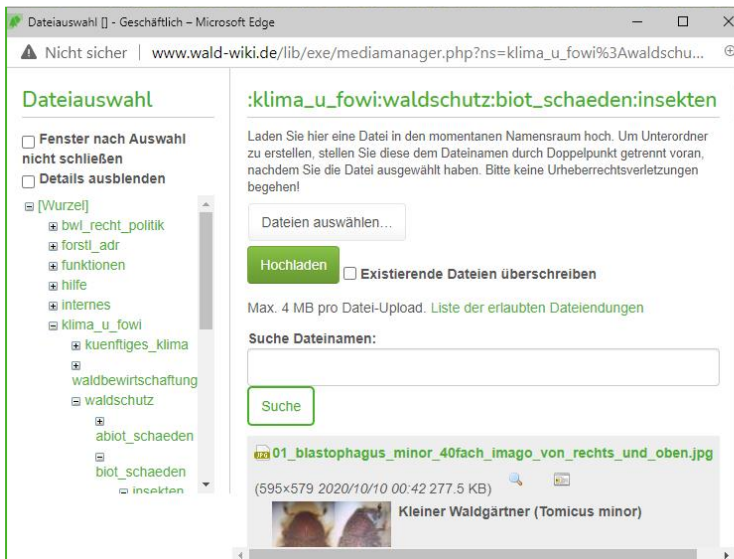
Dateiauswahl [] - Geschäftlich – Microsoft Edge

Nicht sicher | www.wald-wiki.de/lib/exe/mediamanager.php?ns=klima_u_fowi%3Awaldschu...

Dateiauswahl

Fenster nach Auswahl nicht schließen

Details ausblenden

[Wurzel]
bwl_recht_politik
forstl_adr
funktionen
hilfe
internes
klima_u_fowi
kuenftiges_klima
waldbewirtschaftung
waldschutz
abiot_schaeden
biot_schaeden
insekten

:klima_u_fowi:waldschutz:biot_schaeden:insekten

Laden Sie hier eine Datei in den momentanen Namensraum hoch. Um Unterordner zu erstellen, stellen Sie diese dem Dateinamen durch Doppelpunkt getrennt voran, nachdem Sie die Datei ausgewählt haben. Bitte keine Urheberrechtsverletzungen begehen!

Dateien auswählen...

Hochladen

Existierende Dateien überschreiben

Max. 4 MB pro Datei-Upload. Liste der erlaubten Dateiendungen

Suche Dateinamen:

Suche

01_blastophagus_minor_40fach_imago_von_rechts_und_oben.jpg

(595×579 2020/10/10 00:42 277.5 KB)

Kleiner Waldgärtner (Tomicus minor)